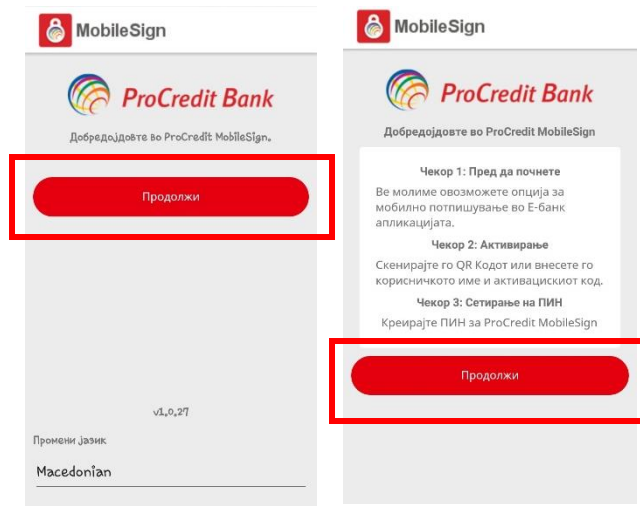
MobileSign

ProCredit Bank

Добредојдовте во ProCredit MobileSign.

Продолжи

v1.0.27

Промени јазик

Macedonian

MobileSign

ProCredit Bank

Добредојдовте во ProCredit MobileSign

Чекор 1: Пред да почнете

Ве молиме овозможете опција за мобилно потпишување во Е-банк апликацијата.

Чекор 2: Активирање

Скенирајте го QR Кодот или внесете го корисничкото име и активацискиот код.

Чекор 3: Сетирање на ПИН

Креирајте ПИН за ProCredit MobileSign

Продолжи